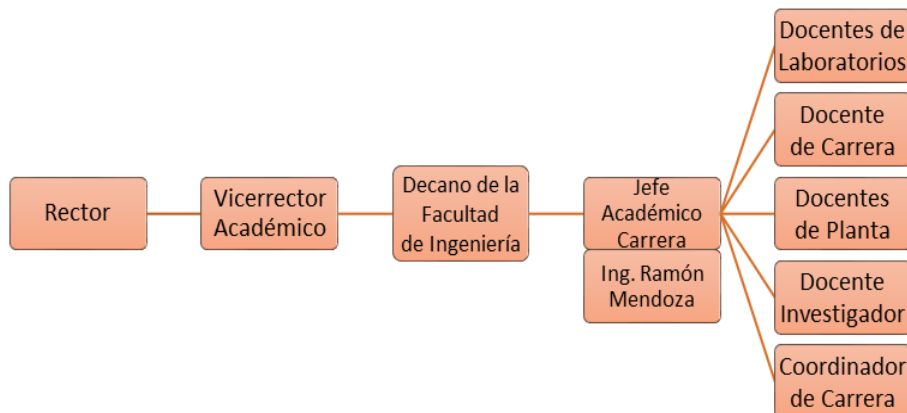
Rector

Vicerrector Académico

Decano de la Facultad de Ingeniería

Jefe Académico Carrera

Ing. Ramón Mendoza

Docentes de Laboratorios

Docente de Carrera

Docentes de Planta

Docente Investigador

Coordinador de Carrera